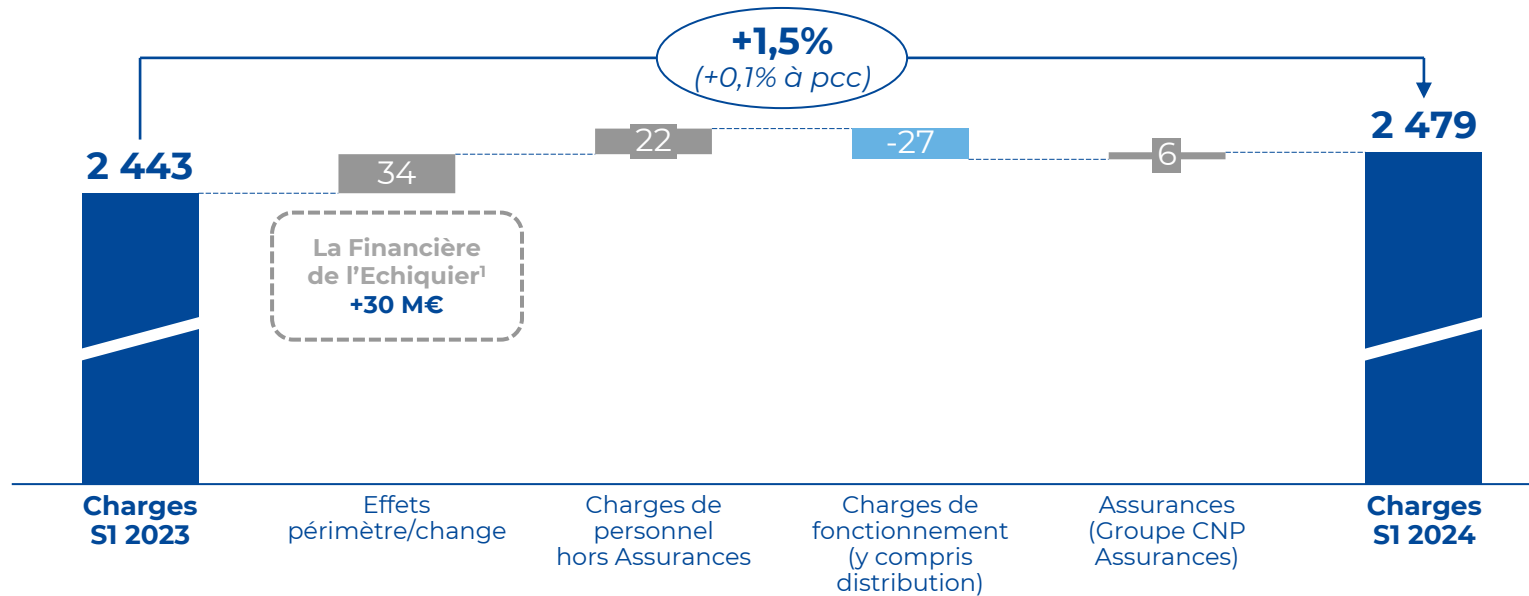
+1,5%
(+0,1% à pcc)

2 443

34

22

-27

6

2 479

La Financière de l'Echiquier$^1$
+30 M€

Charges S1 2023

Effets périmètre/change

Charges de personnel hors Assurances

Charges de fonctionnement (y compris distribution)

Assurances (Groupe CNP Assurances)

Charges S1 2024